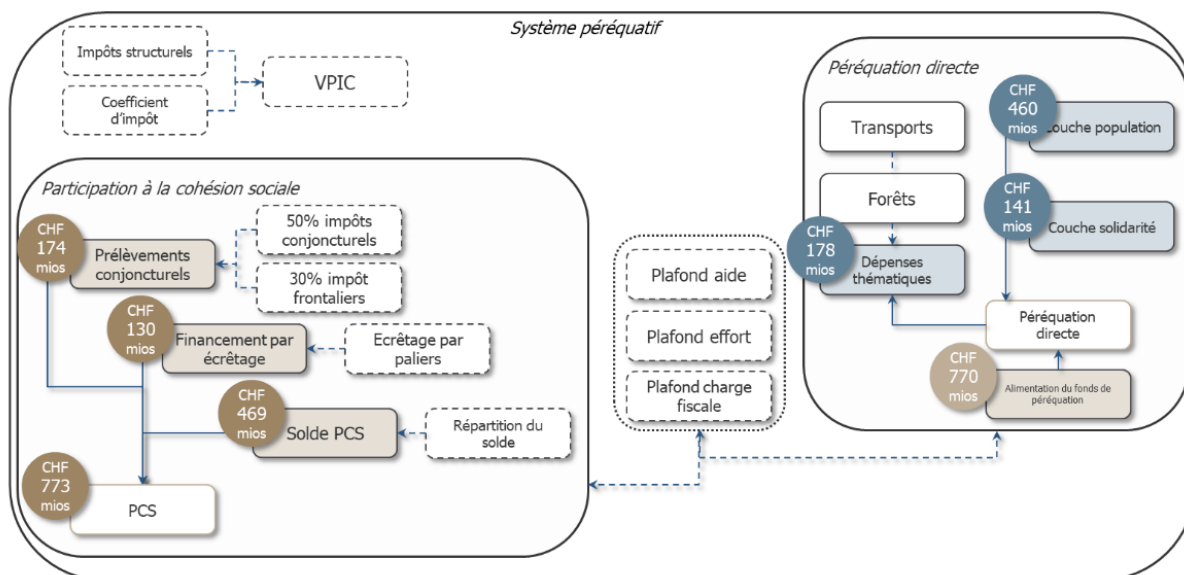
Système péréquatif

Impôts structurels

Coefficient d'impôt

VPIC

Participation à la cohésion sociale

CHF 174 mios

Prélèvements conjoncturels

50% impôts conjoncturels

30% impôt frontaliers

CHF 130 mios

Financement par écrêtage

Ecrêtage par paliers

CHF 469 mios

Solde PCS

Répartition du solde

CHF 773 mios

PCS

Plafond aide

Plafond effort

Plafond charge fiscale

Péréquation directe

Transports

CHF 460 mios

Couche population

Forêts

CHF 141 mios

Couche solidarité

CHF 178 mios

Dépenses thématiques

Péréquation directe

CHF 770 mios

Alimentation du fonds de péréquation